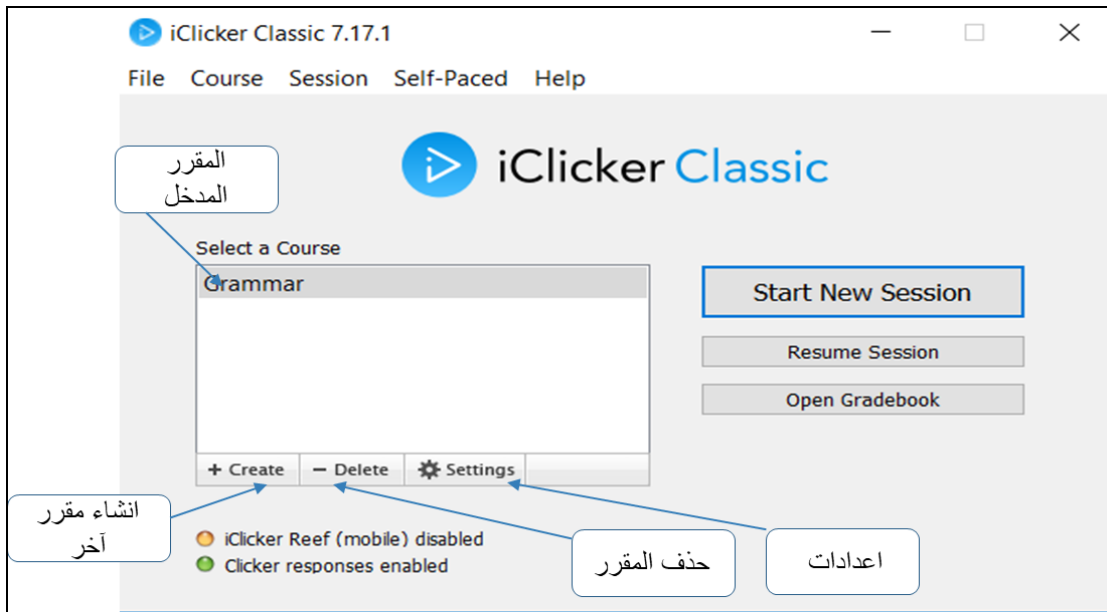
iClicker Classic 7.17.1

File Course Session Self-Paced Help

iClicker Classic

المقرر المدخل

Select a Course

Grammar

+ Create − Delete Settings

Start New Session

Resume Session

Open Gradebook

انشاء مقرر آخر

iClicker Reef (mobile) disabled

Clicker responses enabled

حذف المقرر

اعدادات